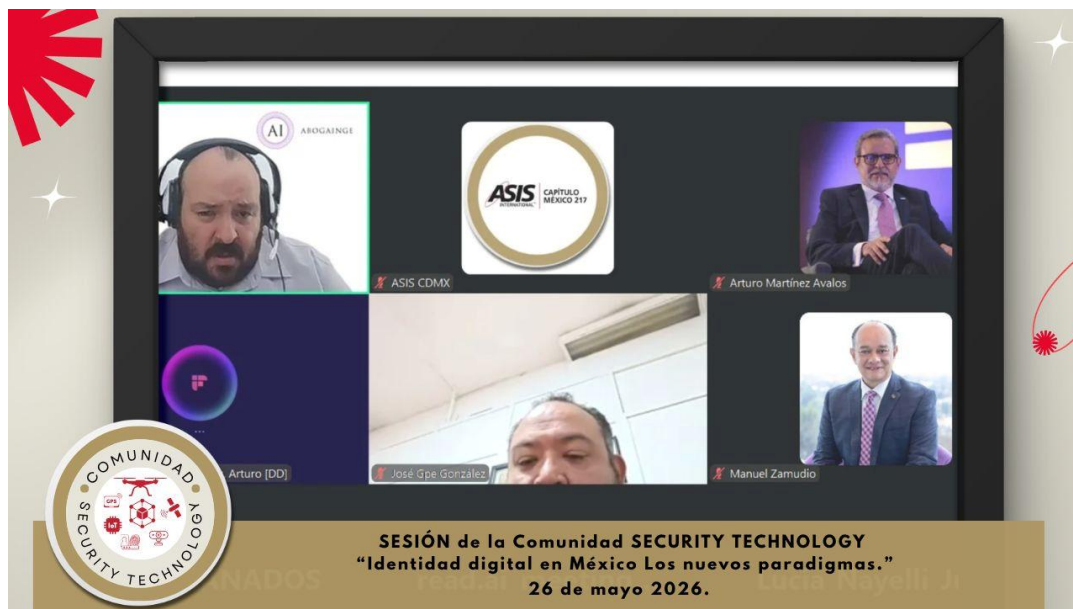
AI ABOGAINGE

ASIS INTERNATIONAL CAPÍTULO MÉXICO 217

ASIS CDMX

Arturo Martínez Avalos

Arturo [DD]

José Gpe Gonzalez

Manuel Zamudio

COMUNIDAD SECURITY TECHNOLOGY

GPS IoT

SESIÓN de la Comunidad SECURITY TECHNOLOGY
"Identidad digital en México Los nuevos paradigmas."
26 de mayo 2026.

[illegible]NADOS read.ai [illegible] Lucía Nayelli J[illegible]